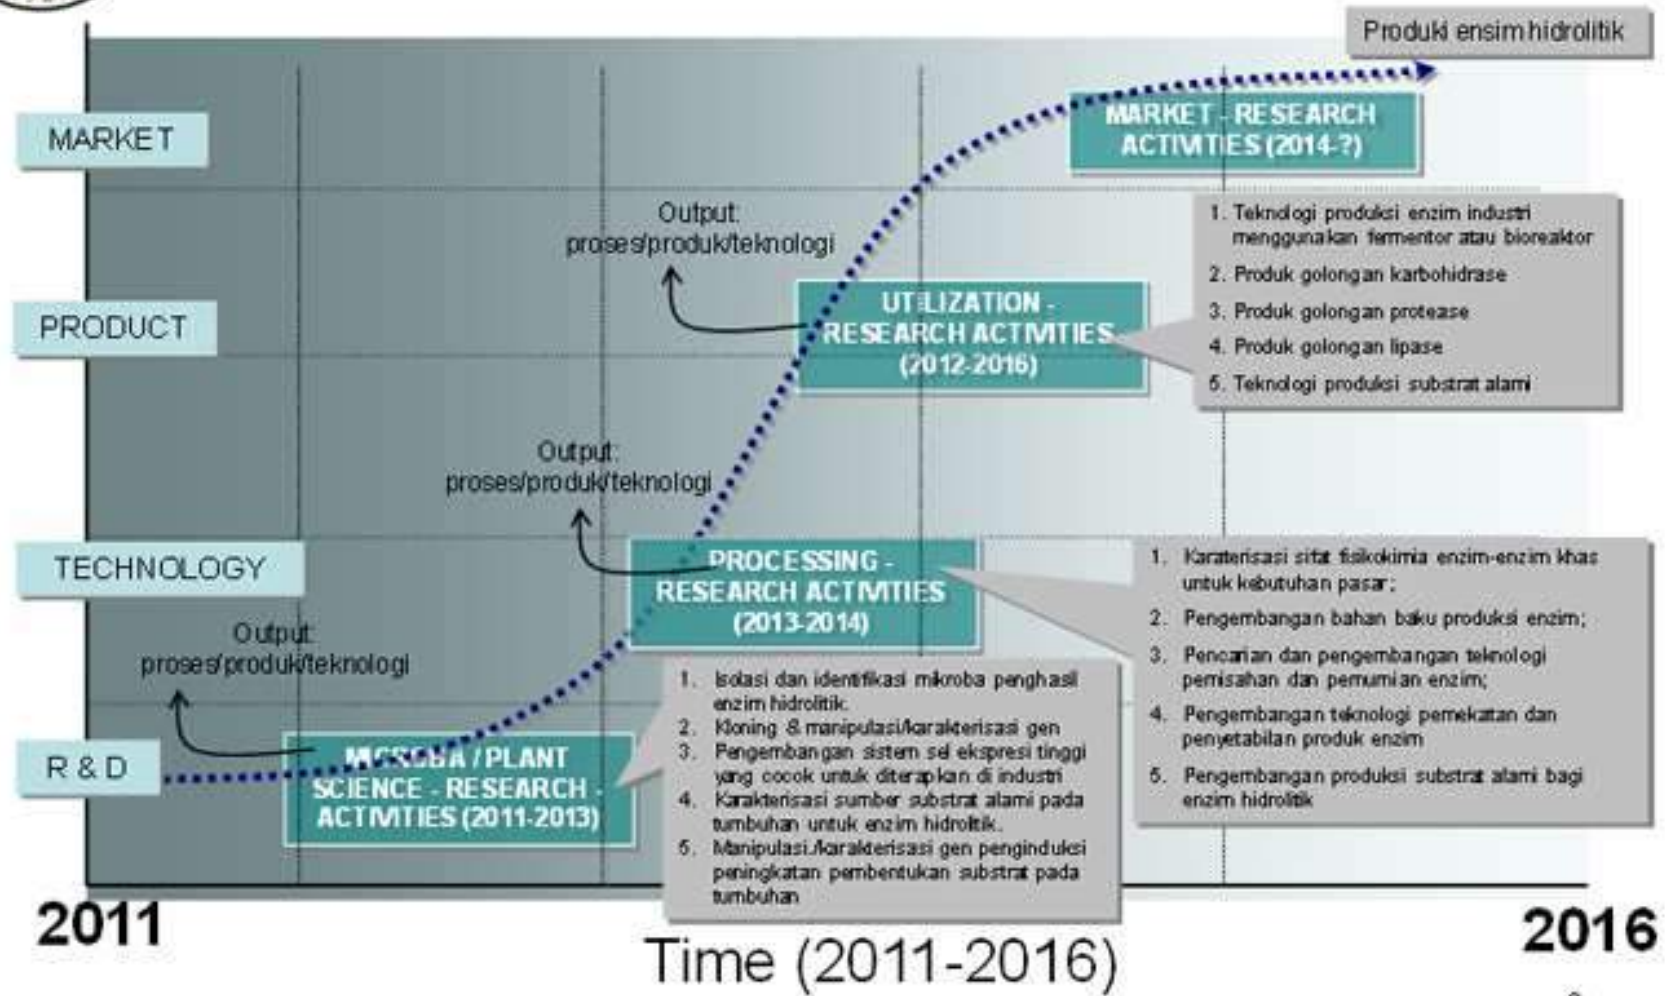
Produki ensim hidrolitik

MARKET

MARKET - RESEARCH ACTIVITIES (2014-?)

Output: proses/produk/teknologi

1. Teknologi produksi enzim industri menggunakan fermentor atau bioreaktor
2. Produk golongan karbohidrase
3. Produk golongan protease
4. Produk golongan lipase
5. Teknologi produksi substrat alami

PRODUCT

UTILIZATION - RESEARCH ACTIVITIES (2012-2016)

Output: proses/produk/teknologi

TECHNOLOGY

PROCESSING - RESEARCH ACTIVITIES (2013-2014)

1. Karaterisasi sifat fisikokimia enzim-enzim khas untuk kebutuhan pasar;
2. Pengembangan bahan baku produksi enzim;
3. Pencarian dan pengembangan teknologi pemisahan dan pemurnian enzim;
4. Pengembangan teknologi pemekatan dan penyetabilan produk enzim
5. Pengembangan produksi substrat alami bagi enzim hidrolitik

Output: proses/produk/teknologi

R & D

MICROBA / PLANT SCIENCE - RESEARCH - ACTIVITIES (2011-2013)

1. Isolasi dan identifikasi mikroba penghasil enzim hidrolitik
2. Kloning & manipulasi/karakterisasi gen
3. Pengembangan sistem sel ekspresi tinggi yang cocok untuk diterapkan di industri
4. Karakterisasi sumber substrat alami pada tumbuhan untuk enzim hidrolitik.
5. Manipulasi/karakterisasi gen penginduksi peningkatan pembentukan substrat pada tumbuhan

2011

Time (2011-2016)

2016